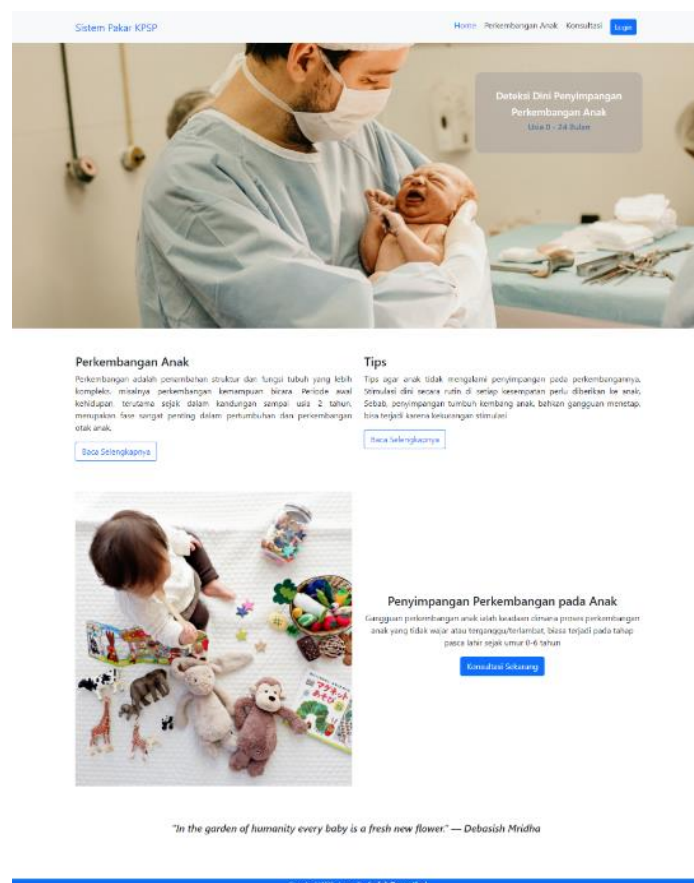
Sistem Pakar KPSP

Home Perkembangan Anak Konsultasi Login

Deteksi Dini Penyimpangan Perkembangan Anak

Usia 0 - 24 Bulan

Perkembangan Anak

Perkembangan adalah penambahan struktur dan fungsi tubuh yang lebih kompleks, misalnya perkembangan kemampuan bicara. Periode awal kehidupan terutama sejak dalam kandungan sampai usia 2 tahun, merupakan fase sangat penting dalam pertumbuhan dan perkembangan otak anak.

Baca Selengkapnya

Tips

Tips agar anak tidak mengalami penyimpangan pada perkembangannya. Stimulasi dini secara rutin di setiap kesempatan perlu diberikan ke anak. Sebab, penyimpangan tumbuh kembang anak, bahkan gangguan menetap, bisa terjadi karena kekurangan stimulasi

Baca Selengkapnya

Penyimpangan Perkembangan pada Anak

Gangguan perkembangan anak ialah keadaan dimana proses perkembangan anak yang tidak wajar atau terganggu/terlambat, biasa terjadi pada tahap pasca lahir sejak umur 0-6 tahun

Konsultasi Sekarang

"In the garden of humanity every baby is a fresh new flower." — Debasish Mridha

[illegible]